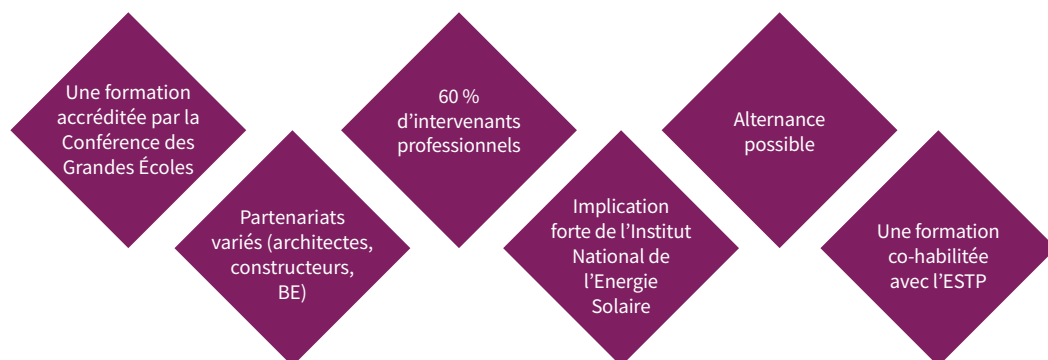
Une formation accréditée par la Conférence des Grandes Écoles

Partenariats variés (architectes, constructeurs, BE)

60 % d’intervenants professionnels

Implication forte de l’Institut National de l’Energie Solaire

Alternance possible

Une formation co-habilitée avec l’ESTP